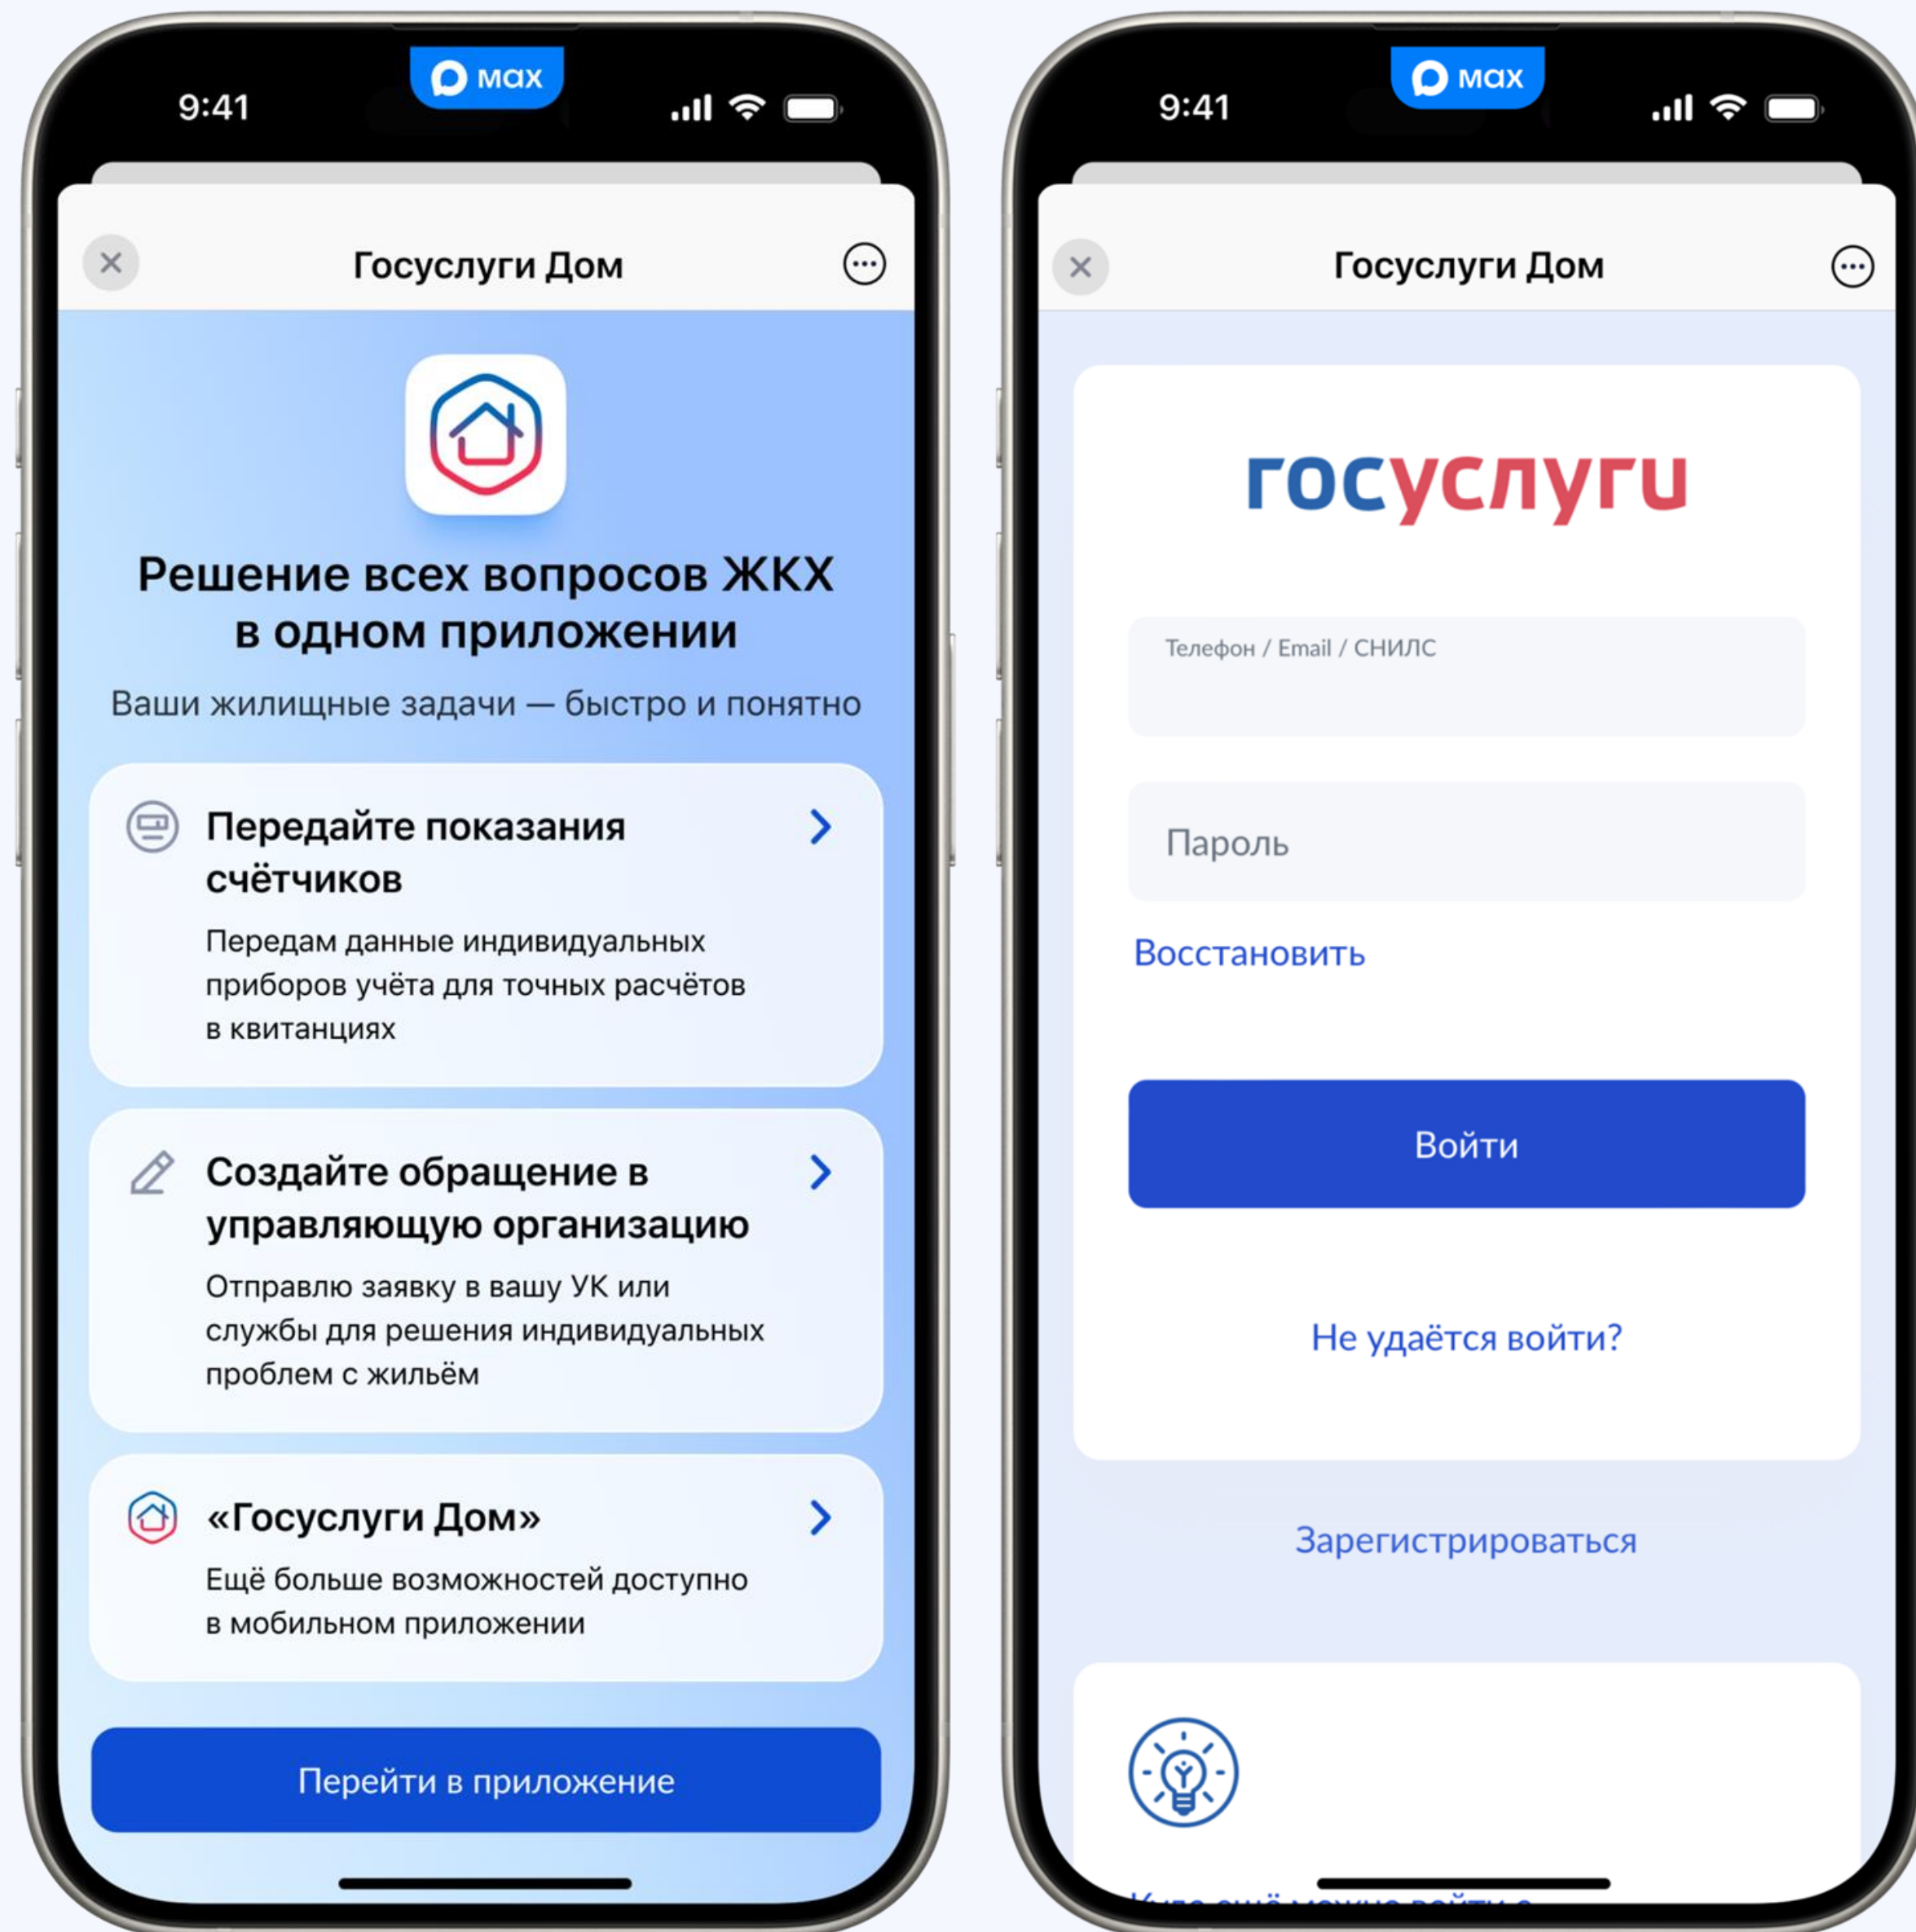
9:41

max

Госуслуги Дом

Решение всех вопросов ЖКХ в одном приложении

Ваши жилищные задачи — быстро и понятно

Передайте показания счётчиков

Передам данные индивидуальных приборов учёта для точных расчётов в квитанциях

Создайте обращение в управляющую организацию

Отправлю заявку в вашу УК или службы для решения индивидуальных проблем с жильём

«Госуслуги Дом»

Ещё больше возможностей доступно в мобильном приложении

Перейти в приложение

9:41

max

Госуслуги Дом

госуслуги

Телефон / Email / СНИЛС

Пароль

Восстановить

Войти

Не удаётся войти?

Зарегистрироваться

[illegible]